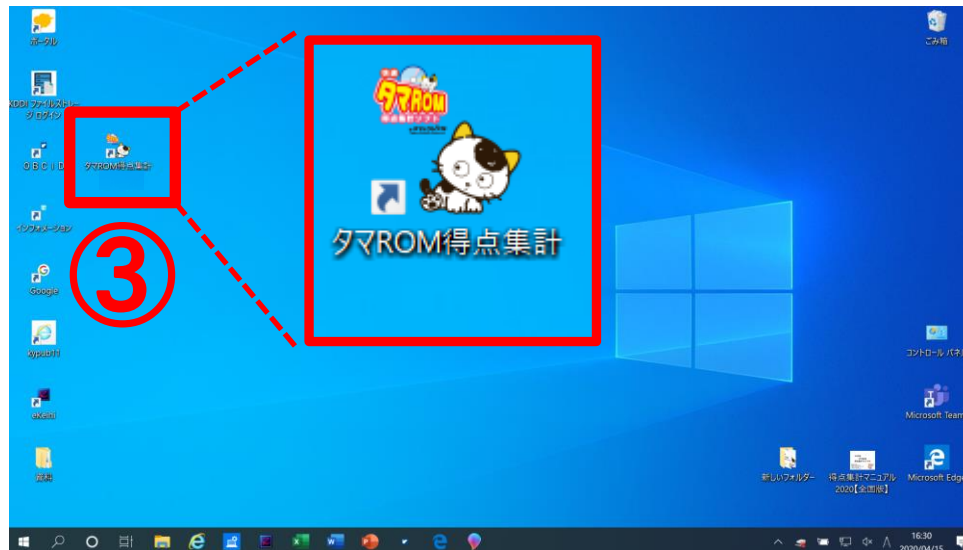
ポータル

KDDI ファイルストレージ ログイン

O B C i D

タマROM得点集計

インフォメーション

Google

kyoubi71

ekeitai

資料

③

タマROM

タマROM得点集計

ごみ箱

コントロール パネル

Microsoft Teams

新しいフォルダー

得点集計マニュアル 2020【全面版】

Microsoft Edge

16:30
2020/04/15